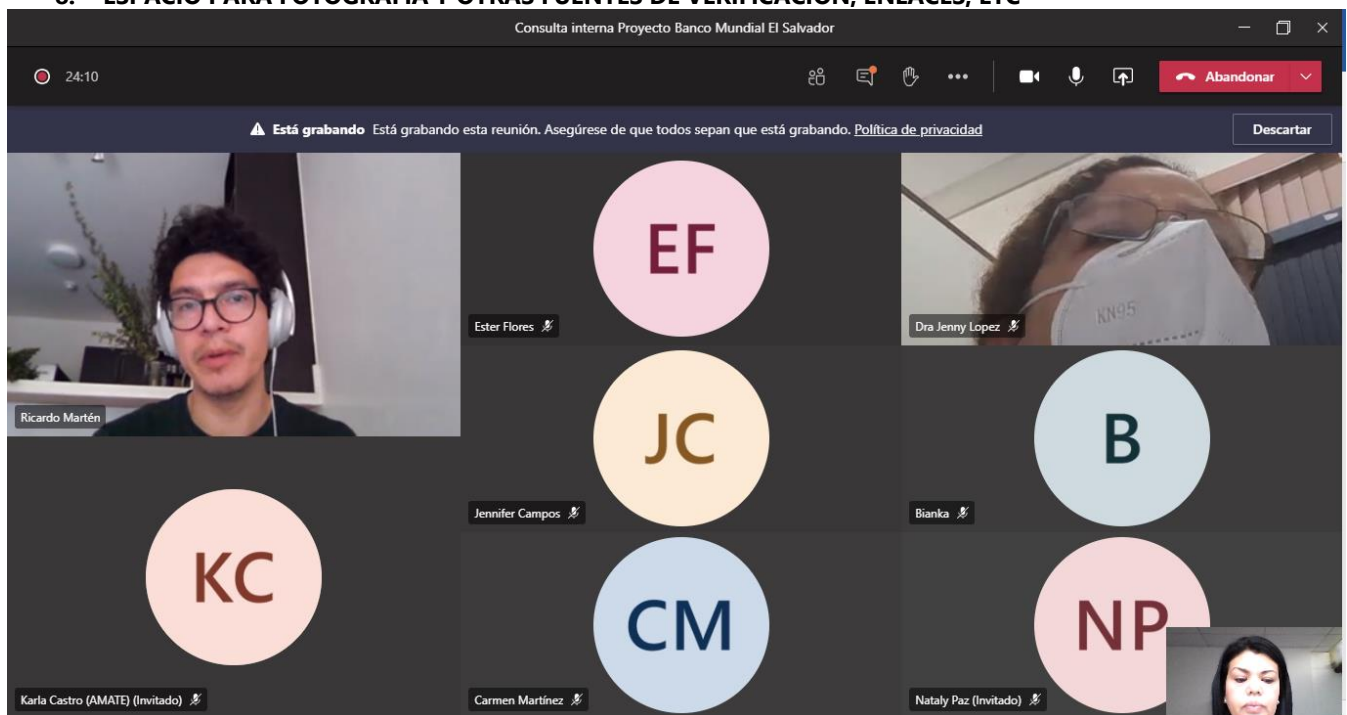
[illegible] ESPACIO PARA FOTOGRAFÍA Y OTRAS FUENTES DE VERIFICACIÓN, ENLACES, ETC

Consulta interna Proyecto Banco Mundial El Salvador

24:10

Abandonar

Está grabando Está grabando esta reunión. Asegúrese de que todos sepan que está grabando. Política de privacidad

Descartar

EF

Ester Flores

Dra Jenny Lopez

KN95

Ricardo Martén

JC

Jennifer Campos

B

Bianka

KC

Karla Castro (AMATE) (Invitado)

CM

Carmen Martínez

NP

Nataly Paz (Invitado)